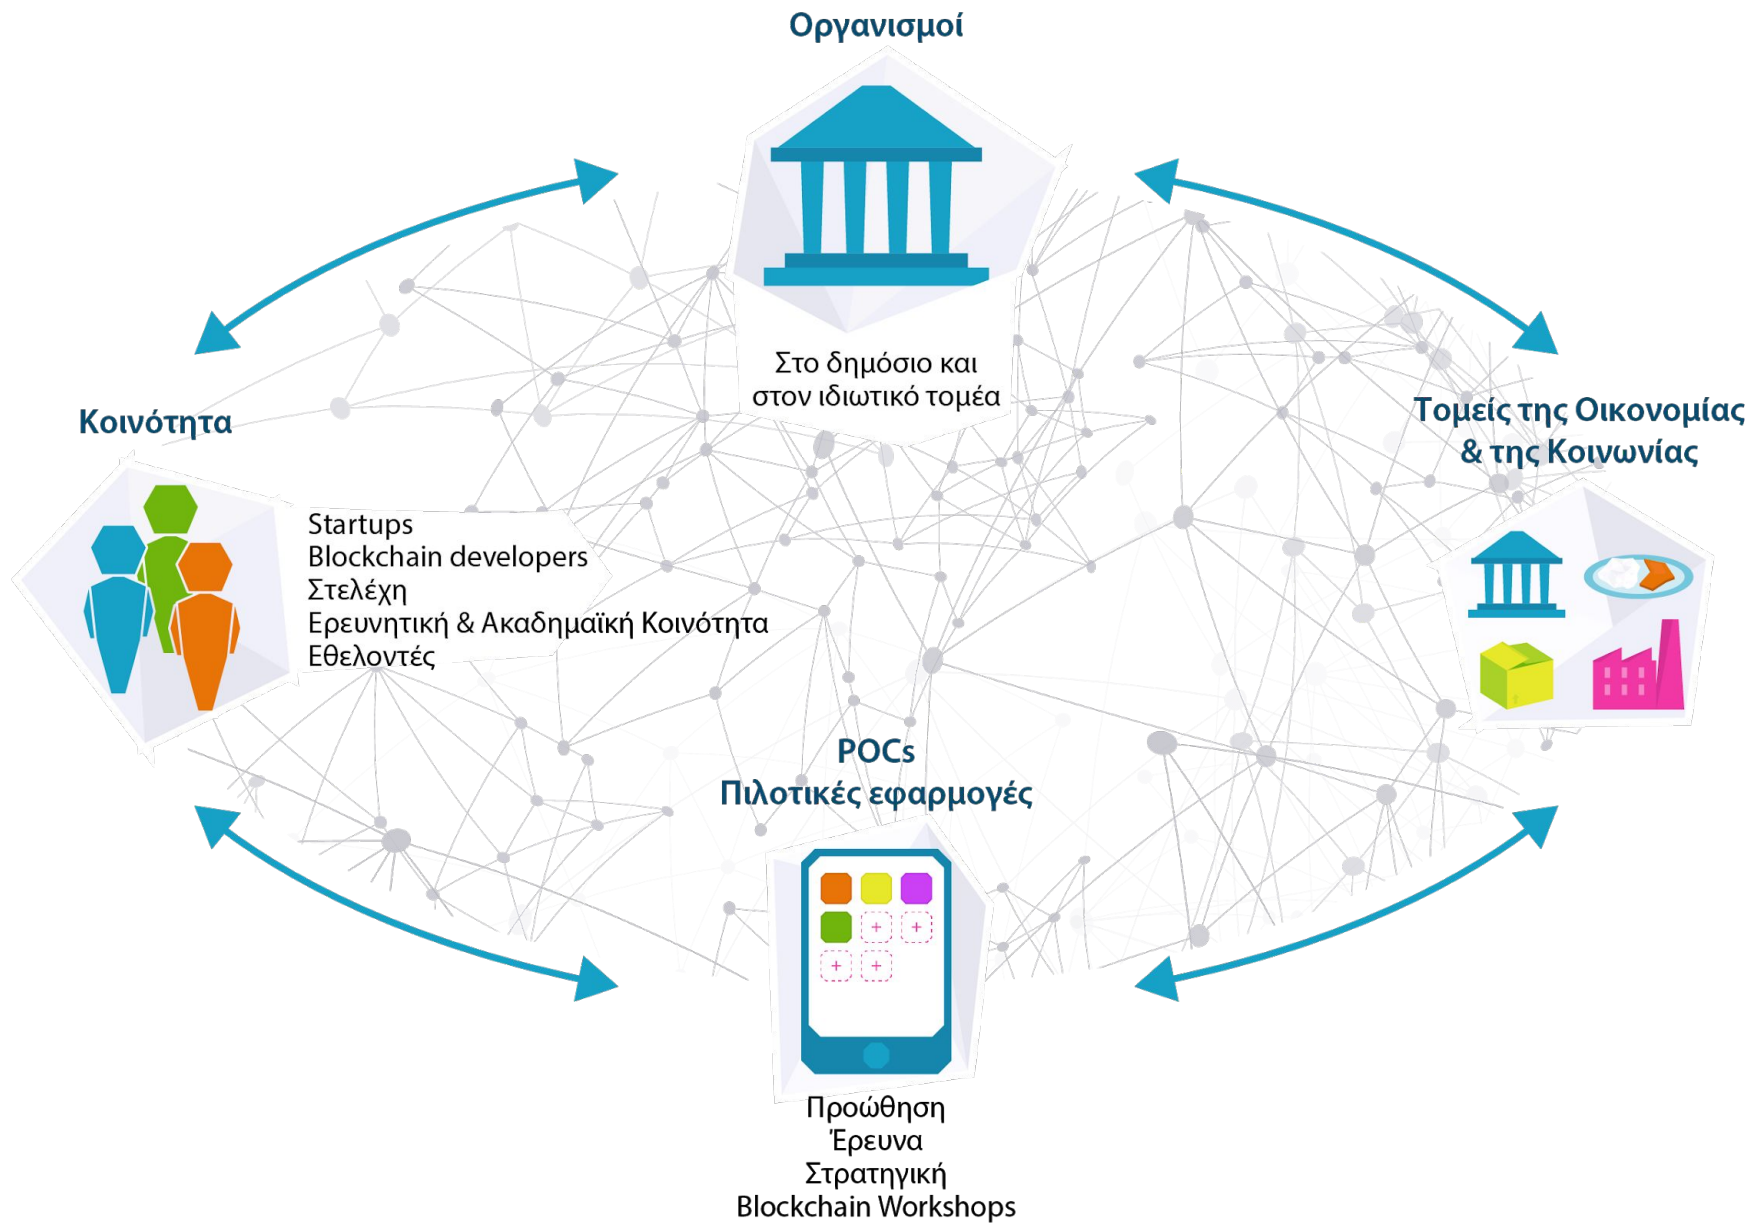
Οργανισμοί

Στο δημόσιο και στον ιδιωτικό τομέα

Κοινότητα

Startups
Blockchain developers
Στελέχη
Ερευνητική & Ακαδημαϊκή Κοινότητα
Εθελοντές

Τομείς της Οικονομίας & της Κοινωνίας

POCs
Πιλοτικές εφαρμογές

Προώθηση
Έρευνα
Στρατηγική
Blockchain Workshops